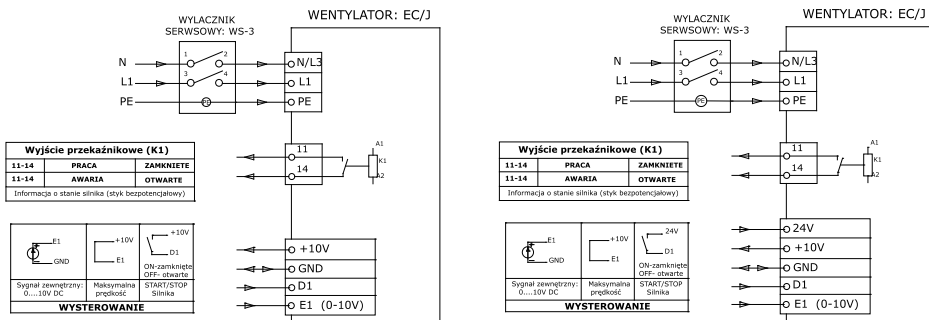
WYLACZNIK SERWSOWY: WS-3

WENTYLATOR: EC/J

N
L1
PE

1 2
3 4
PE

N/L3
L1
PE

| Wyjście przekaźnikowe (K1) | | |
|---|---|---|
| 11-14 | PRACA | ZAMKNIETE |
| 11-14 | AWARIA | OTWARTE |
| Informacja o stanie silnika (styk bezpotencjałowy) | | |

11
14
A1
K1
A2

| E1 GND | +10V E1 | +10V D1 ON-zamknięte OFF- otwarte |
|---|---|---|
| Sygnał zewnętrzny: 0....10V DC | Maksymalna prędkość | START/STOP Silnika |
| WYSTEROWANIE | | |

+10V
GND
D1
E1 (0-10V)

WYLACZNIK SERWSOWY: WS-3

WENTYLATOR: EC/J

N
L1
PE

1 2
3 4
PE

N/L3
L1
PE

| Wyjście przekaźnikowe (K1) | | |
|---|---|---|
| 11-14 | PRACA | ZAMKNIETE |
| 11-14 | AWARIA | OTWARTE |
| Informacja o stanie silnika (styk bezpotencjałowy) | | |

11
14
A1
K1
A2

| E1 GND | +10V E1 | 24V D1 ON-zamknięte OFF- otwarte |
|---|---|---|
| Sygnał zewnętrzny: 0....10V DC | Maksymalna prędkość | START/STOP Silnika |
| WYSTEROWANIE | | |

24V
+10V
GND
D1
E1 (0-10V)